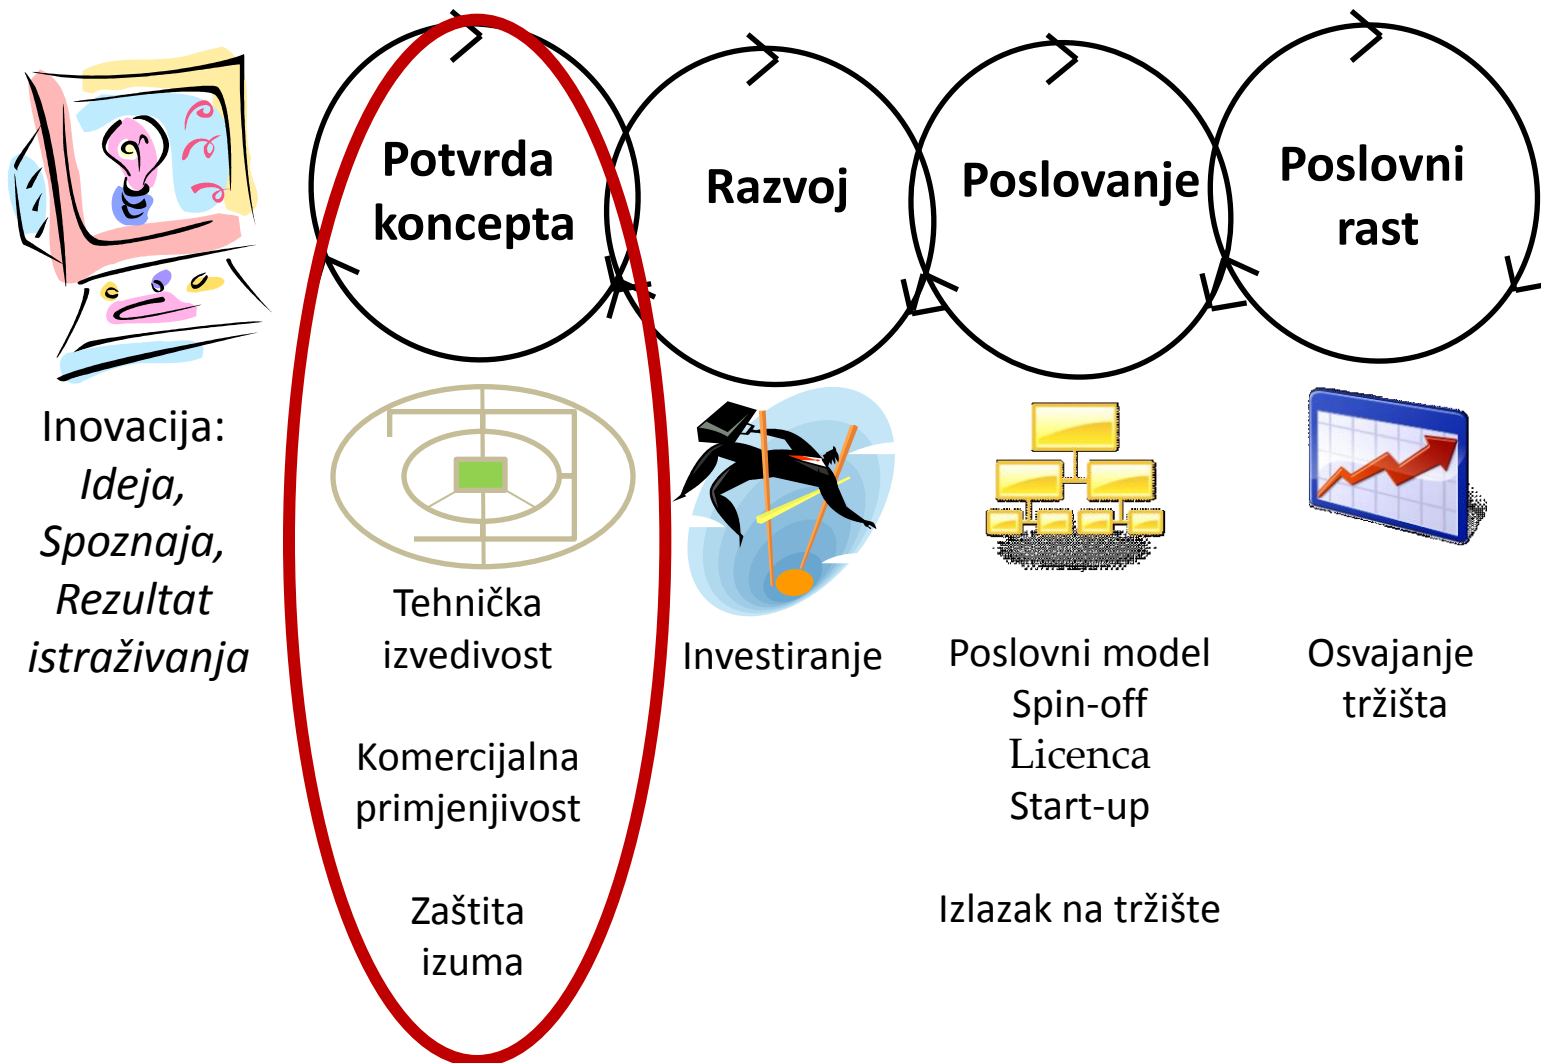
Potvrda koncepta

Razvoj

Poslovanje

Poslovni rast

Inovacija:
*Ideja,*
*Spoznaja,*
*Rezultat istraživanja*

Tehnička izvedivost

Komercijalna primjenjivost

Zaštita izuma

Investiranje

Poslovni model
Spin-off
Licenca
Start-up

Izlazak na tržište

Osvajanje tržišta